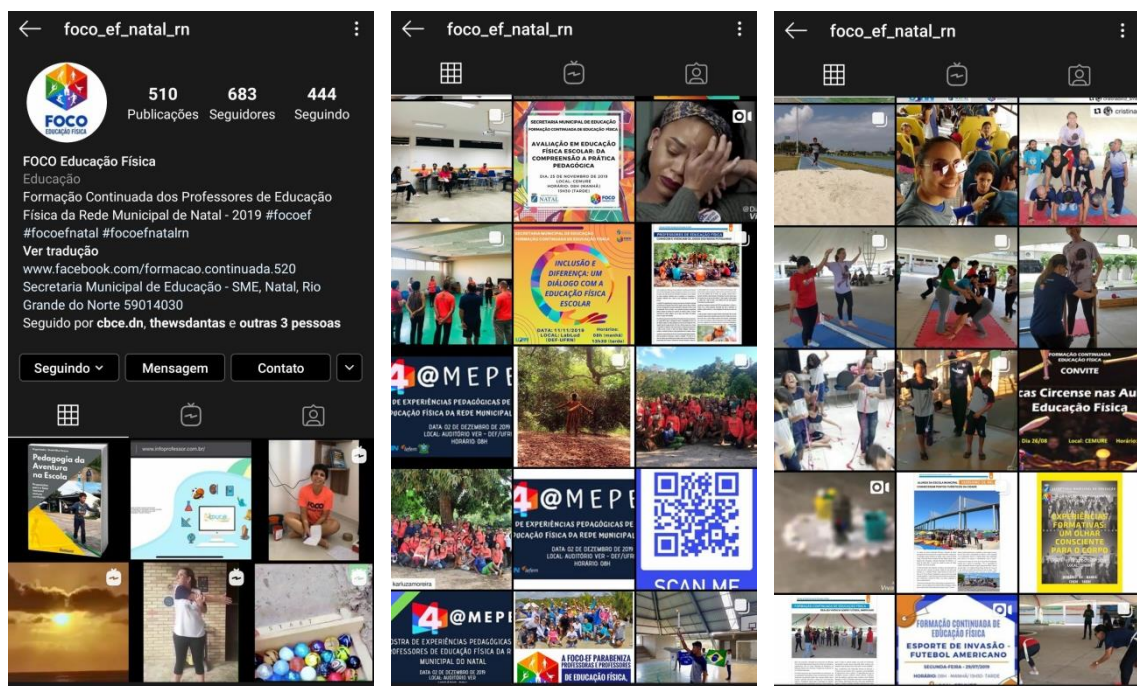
foco_ef_natal_rn

FOCO
EDUCAÇÃO FÍSICA

510
Publicações

683
Seguidores

444
Seguindo

FOCO Educação Física
Educação
Formação Continuada dos Professores de Educação Física da Rede Municipal de Natal - 2019 #focoef #focoefnatal #focoefnatalrn
Ver tradução
www.facebook.com/formacao.continuada.520
Secretaria Municipal de Educação - SME, Natal, Rio Grande do Norte 59014030
Seguido por cbce.dn, thewsdantas e outras 3 pessoas

Seguindo
Mensagem
Contato

Pedagogia da Aventura na Escola

www.infoprofessor.com.br

FOCO

foco_ef_natal_rn

SECRETARIA MUNICIPAL DE EDUCAÇÃO
FORMAÇÃO CONTINUADA DE EDUCAÇÃO FÍSICA
AVALIAÇÃO EM EDUCAÇÃO FÍSICA ESCOLAR: DA COMPREENSÃO À PRÁTICA PEDAGÓGICA
DIA 25 DE NOVEMBRO DE 2019
LOCAL: CEMURE
HORÁRIO: 08H (MANHÃ) 13H30 (TARDE)
NATAL
FOCO

INCLUSÃO E DIFERENÇA: UM DIÁLOGO COM A EDUCAÇÃO FÍSICA ESCOLAR
DATA: 11/11/2019
LOCAL: LabLud (DEF/UFRN)
Horários:
08h (manhã)
13h30 (tarde)

PROFESSORES DE EDUCAÇÃO FÍSICA

4 @MEPE
DE EXPERIÊNCIAS PEDAGÓGICAS DE EDUCAÇÃO FÍSICA DA REDE MUNICIPAL

4 @MEPE
DE EXPERIÊNCIAS PEDAGÓGICAS DE EDUCAÇÃO FÍSICA DA REDE MUNICIPAL
DATA: 02 DE DEZEMBRO DE 2019
LOCAL: AUDITÓRIO VER - DEF/UFRN
HORÁRIO: 08H

karluzamoreira

SCAN ME

4 @MEPE
MOSTRA DE EXPERIÊNCIAS PEDAGÓGICAS DE PROFESSORES DE EDUCAÇÃO FÍSICA DA REDE MUNICIPAL DO NATAL

A FOCO-EF PARABENIZA PROFESSORAS E PROFESSORES DE EDUCAÇÃO FÍSICA,

foco_ef_natal_rn

FORMAÇÃO CONTINUADA
CONVITE
Artes Circense nas Aulas de Educação Física
Dia 26/08
Local: CEMURE
Horário

EXPERIÊNCIAS FORMATIVAS UM OLHAR CONSCIENTE PARA O CORPO

FORMAÇÃO CONTINUADA DE EDUCAÇÃO FÍSICA
ESPORTE DE INVASÃO - FUTEBOL AMERICANO
SEGUNDA-FEIRA - 29/07/2019
HORÁRIO: 08H - MANHÃ/13H30 - TARDE